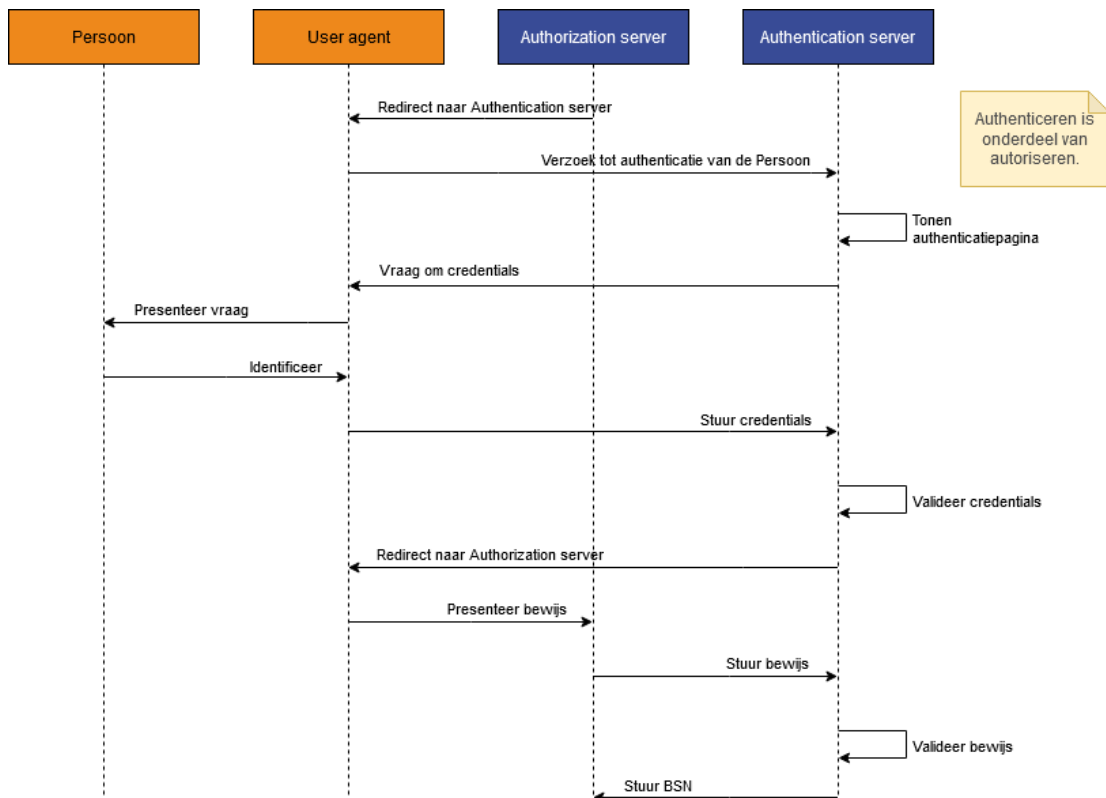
Persoon

User agent

Authorization server

Authentication server

Authenticeren is onderdeel van autoriseren.

Redirect naar Authentication server

Verzoek tot authenticatie van de Persoon

Tonen authenticatiepagina

Vraag om credentials

Presenteer vraag

Identificeer

Stuur credentials

Valideer credentials

Redirect naar Authorization server

Presenteer bewijs

Stuur bewijs

Valideer bewijs

Stuur BSN